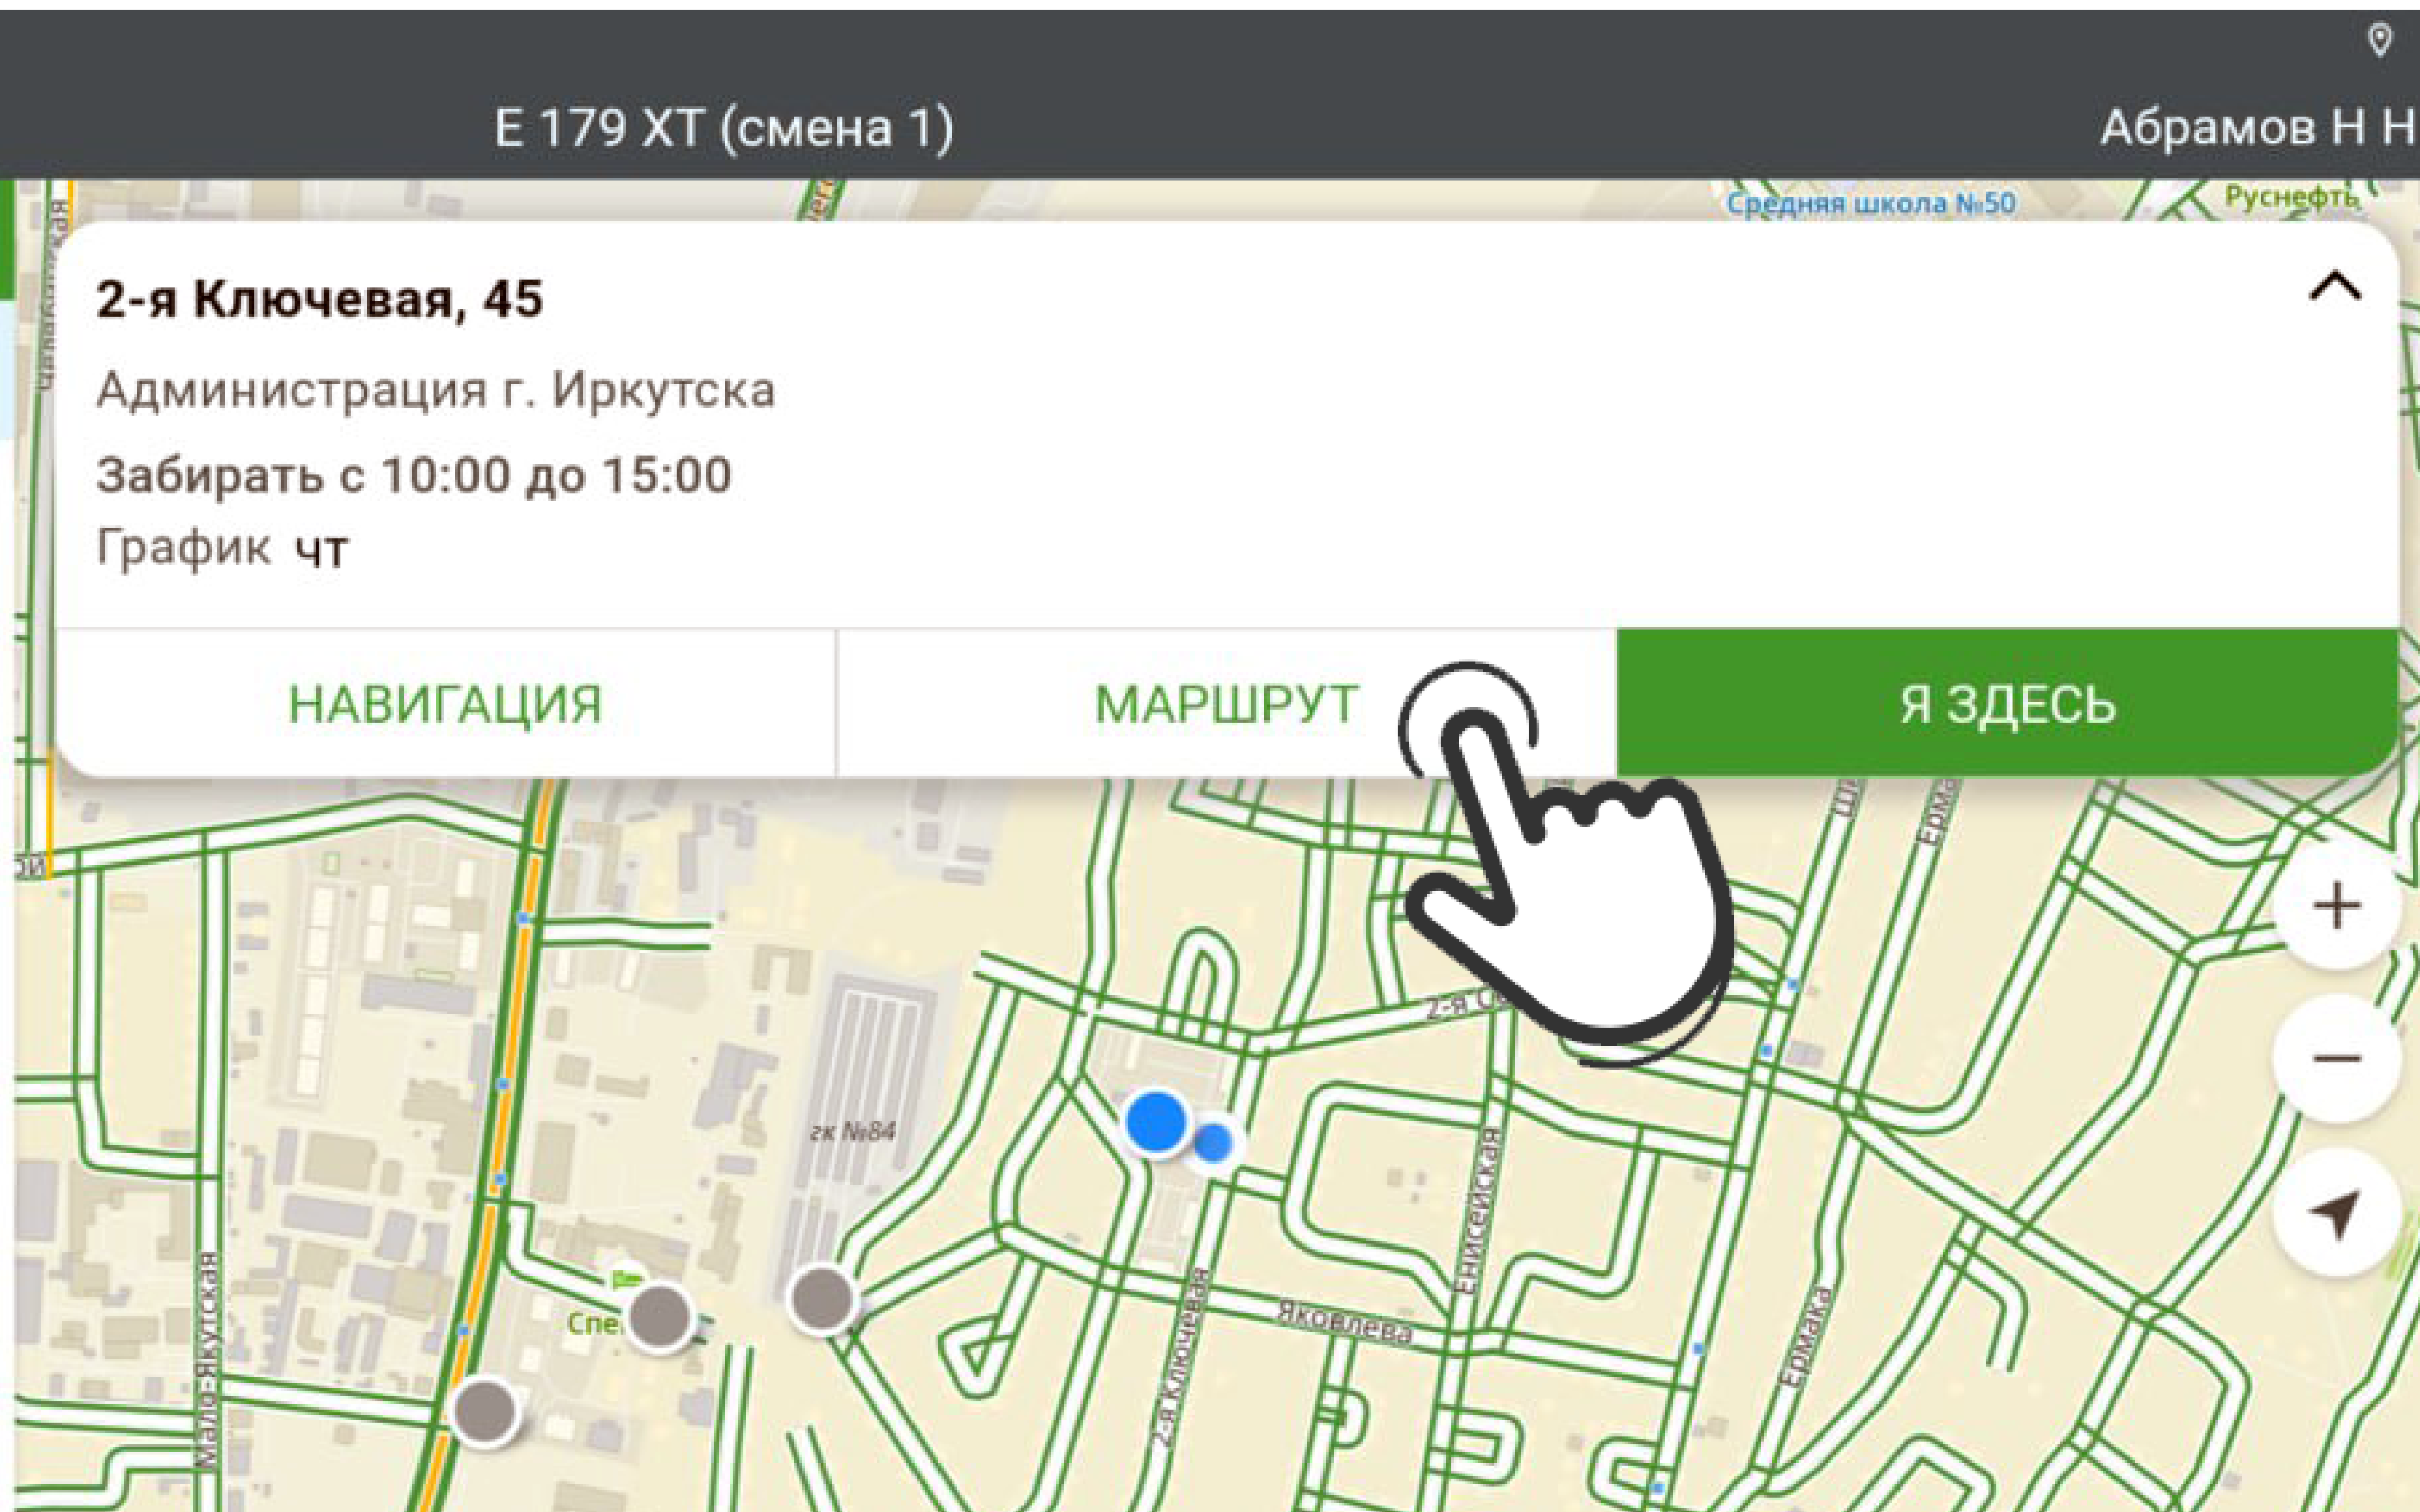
Е 179 ХТ (смена 1)

Абрамов Н Н

Средняя школа №50

Руснефть

2-я Ключевая, 45

Администрация г. Иркутска

Забирать с 10:00 до 15:00

График чт

НАВИГАЦИЯ

МАРШРУТ

Я ЗДЕСЬ

+

−

гк №84

2-я Ключевая

Енисейская

Яковлева

Ермака

Ермака

Мало-Якутская

Спе